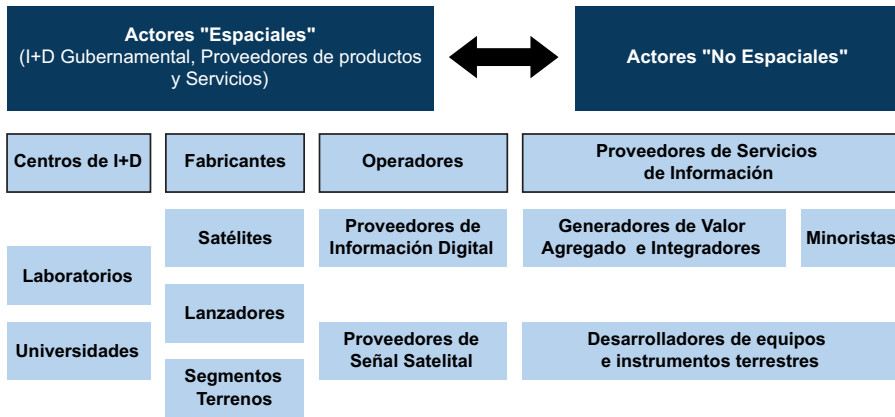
Actores "Espaciales"
(I+D Gubernamental, Proveedores de productos y Servicios)

Actores "No Espaciales"

Centros de I+D

Fabricantes

Operadores

Proveedores de Servicios de Información

Satélites

Proveedores de Información Digital

Generadores de Valor Agregado e Integradores

Minoristas

Laboratorios

Lanzadores

Universidades

Proveedores de Señal Satelital

Desarrolladores de equipos e instrumentos terrestres

Segmentos Terrenos